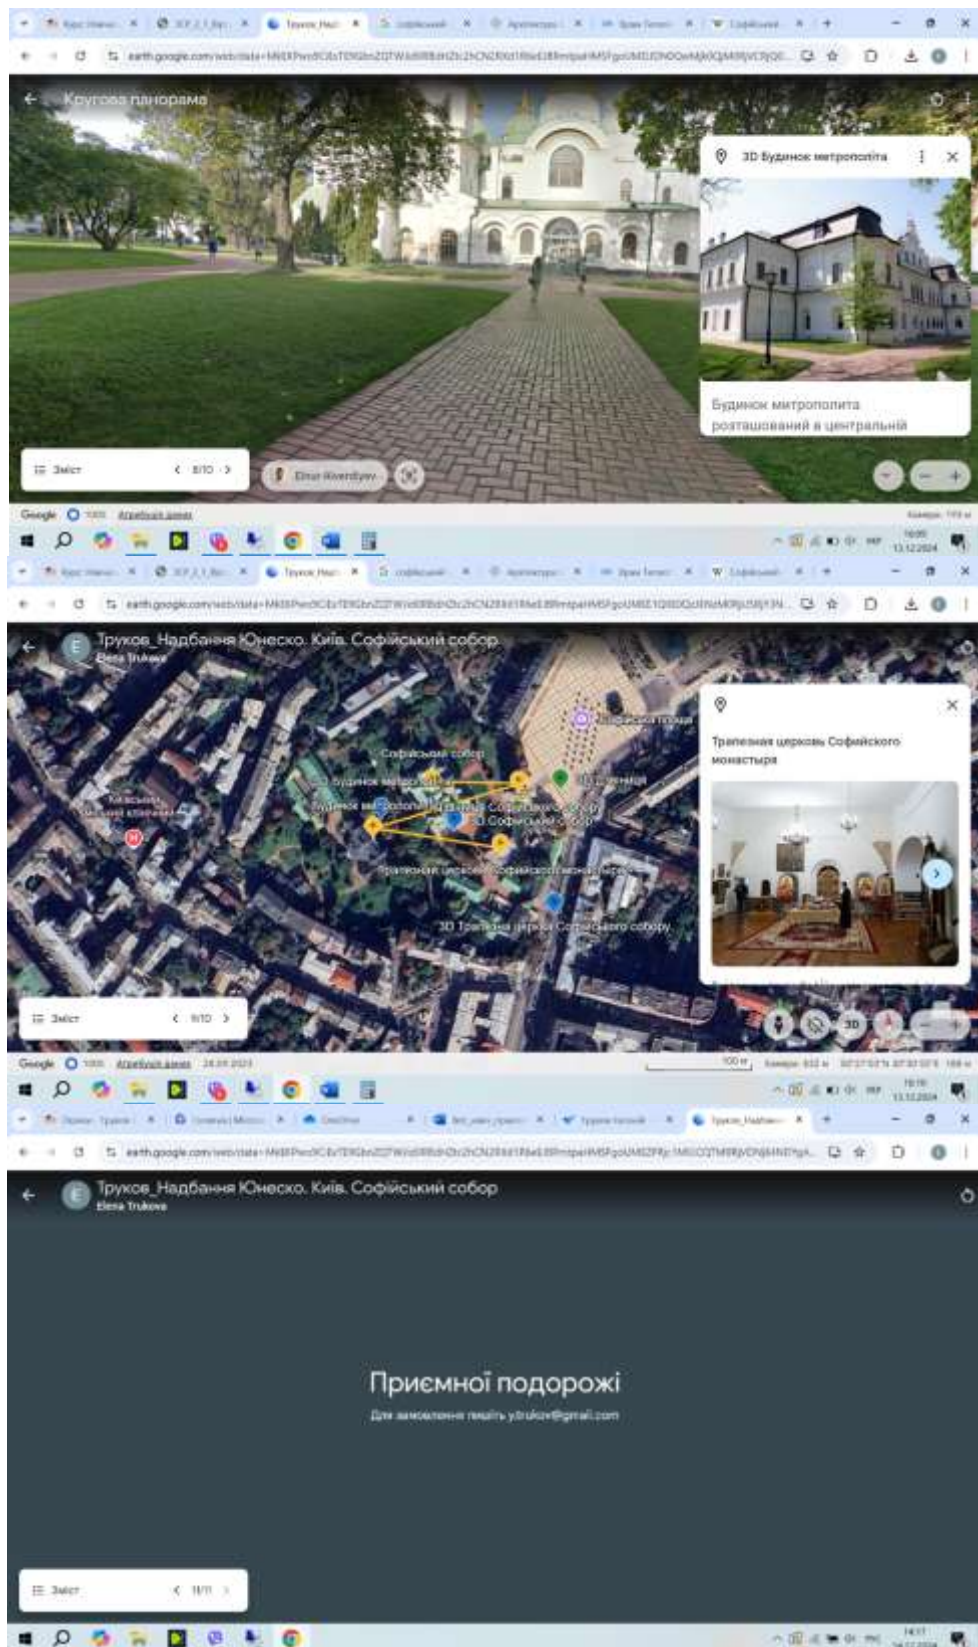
Кругова панорама

3D Будинок митрополита

Будинок митрополита розташований в центральній

Зміст 8/10

Google Атрибуція даних

Труков_Надбання Юнеско. Київ. Софійський собор
Elena Trukova

Софійська площа
Софійський собор
3D Будинок митрополита
Будинок митрополита
3D Дзвіниця
3D Софійський собор
Трапезная церковь Софийского монастыря
3D Трапезна церква Софійського собору

Трапезная церковь Софийского монастыря

Зміст 9/10

Google Атрибуція даних

Труков_Надбання Юнеско. Київ. Софійський собор
Elena Trukova

Приємної подорожі
Для замовлення пишіть y.trukov@gmail.com

Зміст 11/11